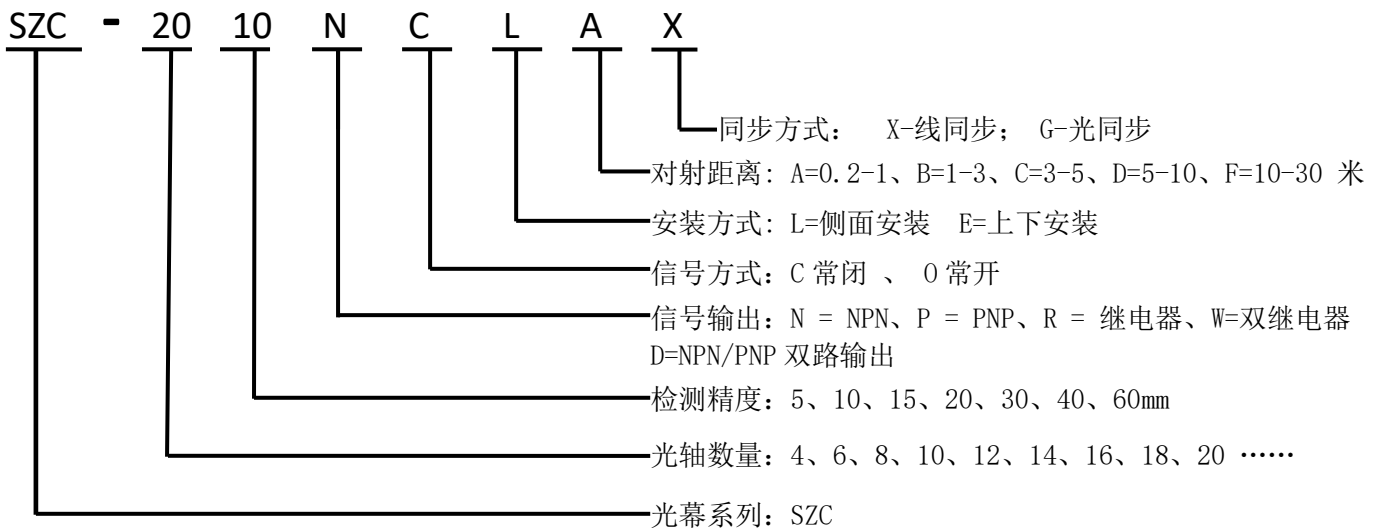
SZC - 20 10 N C L A X

同步方式： X-线同步； G-光同步

对射距离: A=0.2-1、B=1-3、C=3-5、D=5-10、F=10-30 米

安装方式: L=侧面安装 E=上下安装

信号方式：C 常闭 、 O 常开

信号输出：N = NPN、P = PNP、R = 继电器、W=双继电器
D=NPN/PNP 双路输出

检测精度：5、10、15、20、30、40、60mm

光轴数量：4、6、8、10、12、14、16、18、20 ……

光幕系列：SZC